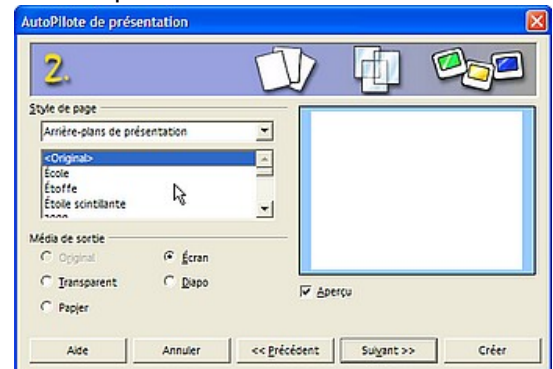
AutoPilote de présentation

2.

Style de page

Arrière-plans de présentation

<Original>
École
Étoffe
Étoile scintillante
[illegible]

Média de sortie

Original
Écran
Transparent
Diapo
Papier

Aperçu

Aide
Annuler
<< Précédent
Suivant >>
Créer